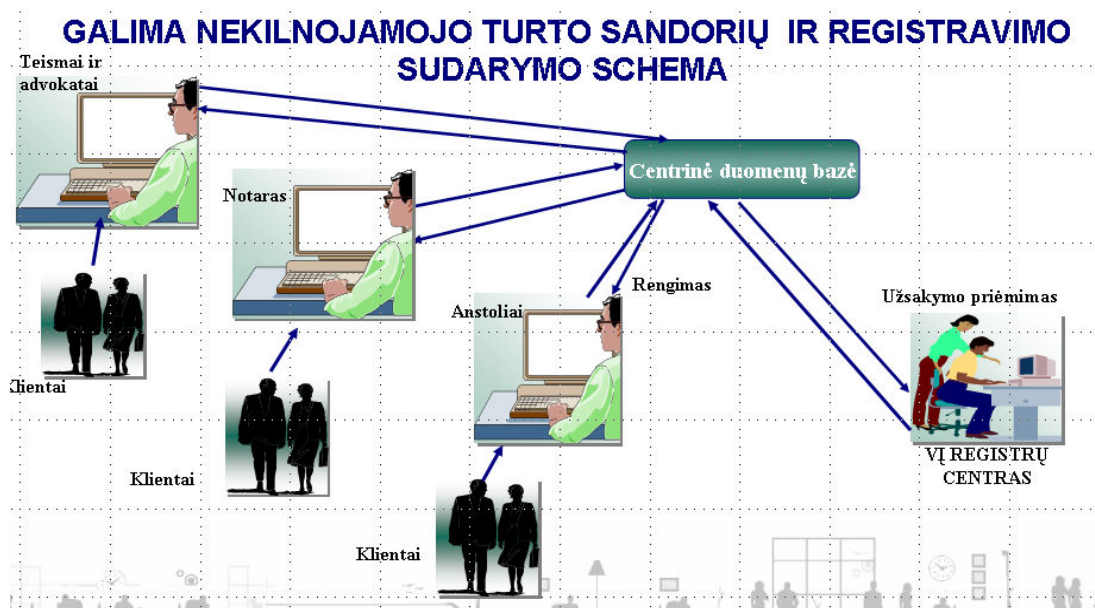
GALIMA NEKILNOJAMOJO TURTO SANDORIŲ IR REGISTRAVIMO SUDARYMO SCHEMA

Teismai ir advokatai

Centrinė duomenų bazė

Notaras

Rengimas

Užsakymo priėmimas

Anstoliai

Klientai

Klientai

VĮ REGISTRŲ CENTRAS

Klientai